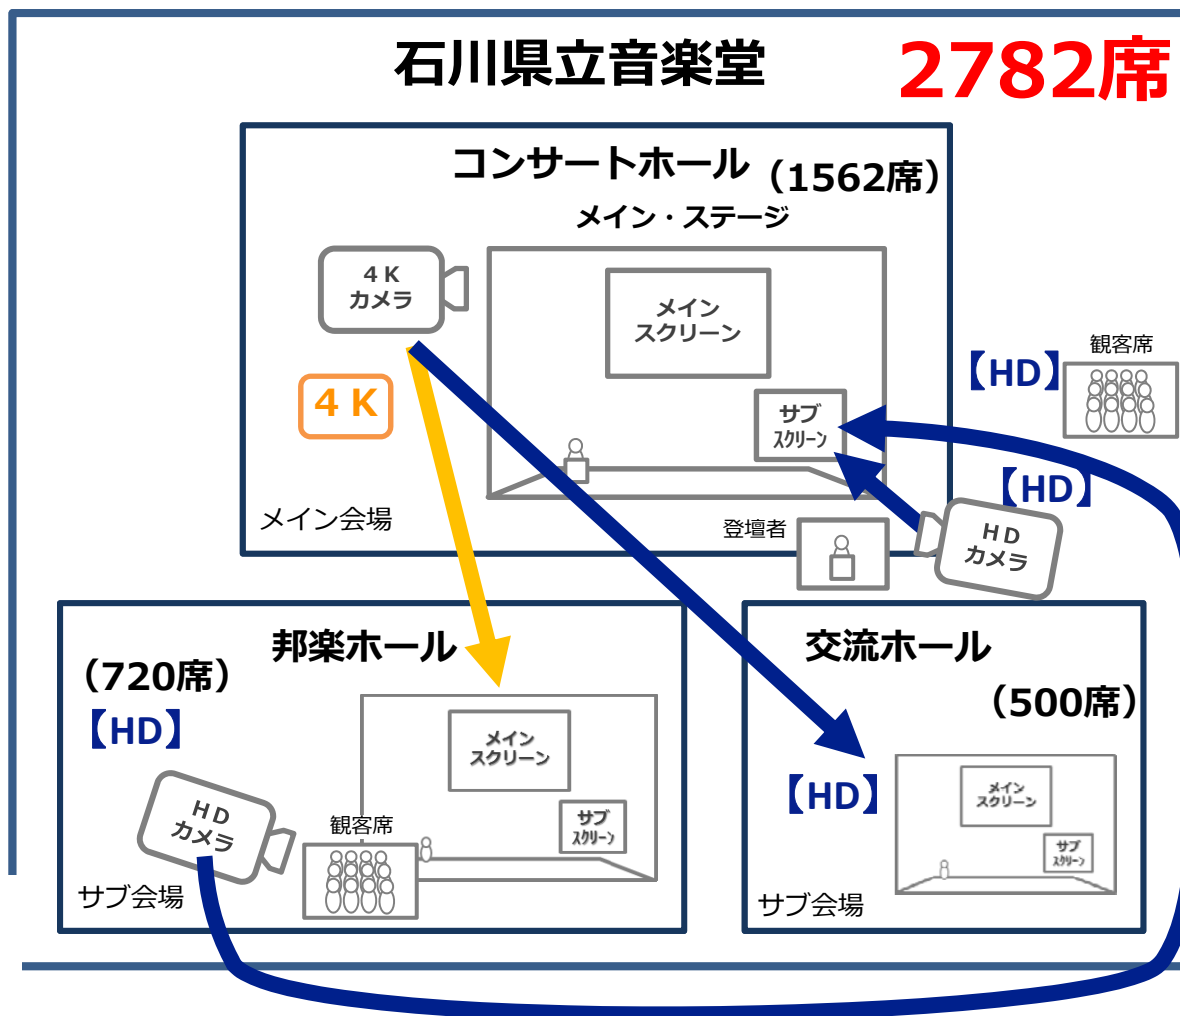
石川県立音楽堂

2782席

コンサートホール（1562席）

メイン・ステージ

4K
カメラ

4K

メイン
スクリーン

サブ
スクリーン

メイン会場

登壇者

観客席

【HD】

【HD】

HD
カメラ

邦楽ホール

（720席）

【HD】

HD
カメラ

メイン
スクリーン

サブ
スクリーン

観客席

サブ会場

交流ホール

（500席）

【HD】

メイン
スクリーン

サブ
スクリーン

サブ会場